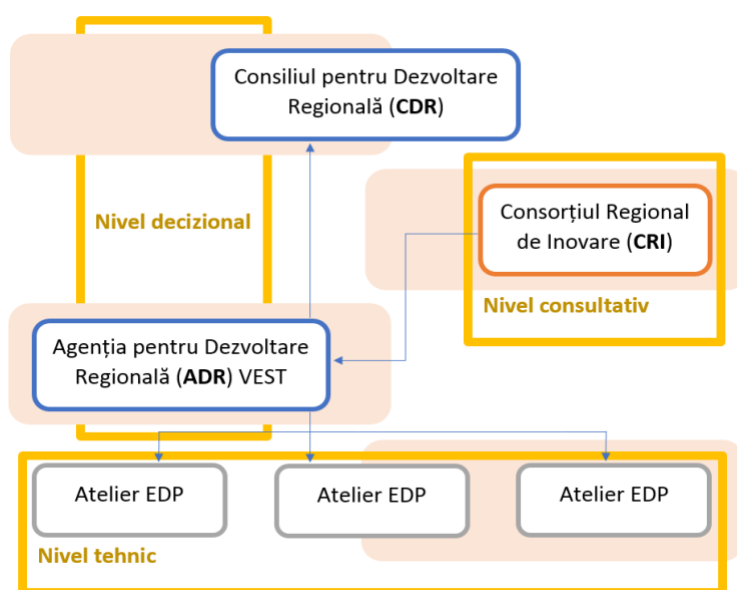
Consiliul pentru Dezvoltare Regională (**CDR**)

Nivel decizional

Consorțiul Regional de Inovare (**CRI**)

Nivel consultativ

Agenția pentru Dezvoltare Regională (**ADR**) VEST

Atelier EDP

Atelier EDP

Atelier EDP

Nivel tehnic